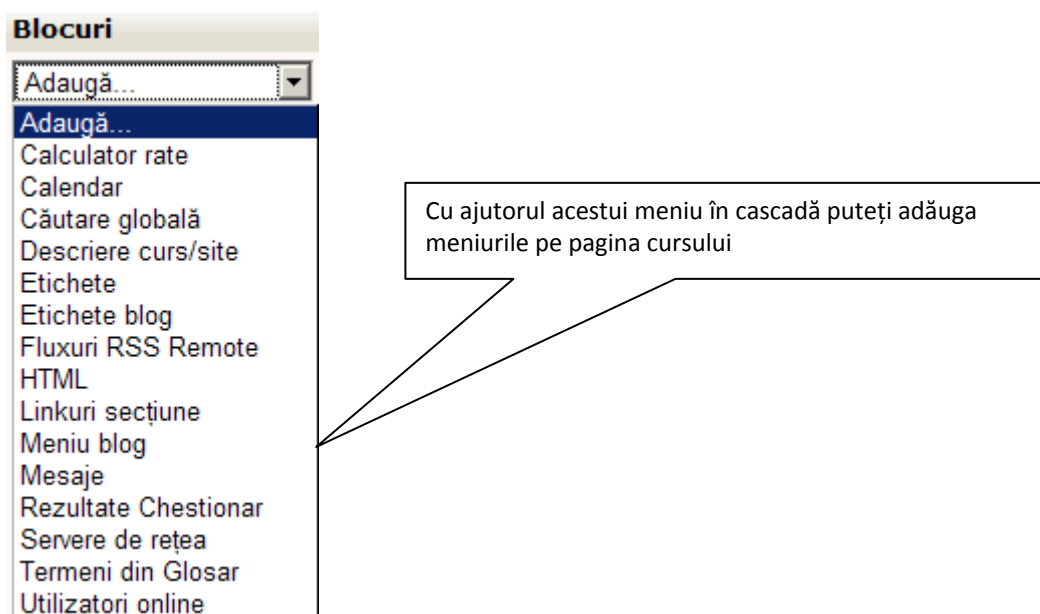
Blocuri

Adaugă...

Adaugă...
Calculator rate
Calendar
Căutare globală
Descriere curs/site
Etichete
Etichete blog
Fluxuri RSS Remote
HTML
Linkuri secțiune
Meniu blog
Mesaje
Rezultate Chestionar
Servere de rețea
Termeni din Glosar
Utilizatori online

Cu ajutorul acestui meniu în cascadă puteți adăuga meniurile pe pagina cursului